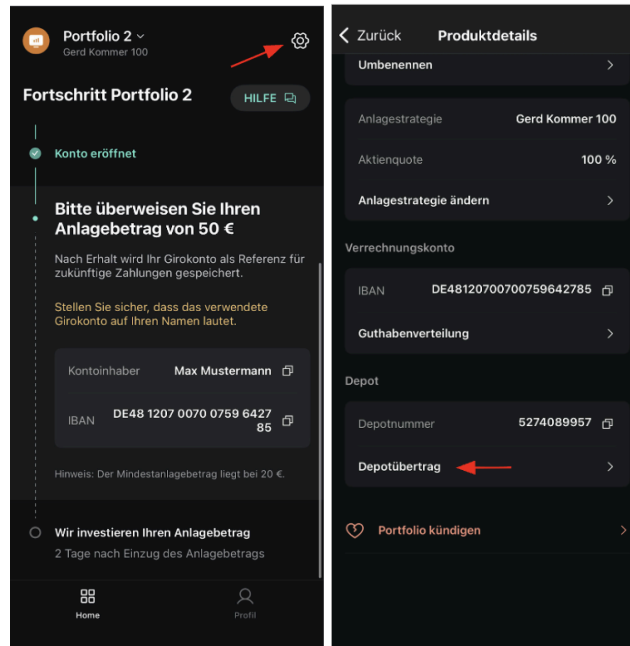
Portfolio 2
Gerd Kommer 100

Fortschritt Portfolio 2

HILFE

Konto eröffnet

Bitte überweisen Sie Ihren Anlagebetrag von 50 €

Nach Erhalt wird Ihr Girokonto als Referenz für zukünftige Zahlungen gespeichert.

Stellen Sie sicher, dass das verwendete Girokonto auf Ihren Namen lautet.

| Kontoinhaber | Max Mustermann |
|---|---|
| IBAN | DE48 1207 0070 0759 6427 85 |

Hinweis: Der Mindestanlagebetrag liegt bei 20 €.

Wir investieren Ihren Anlagebetrag

2 Tage nach Einzug des Anlagebetrags

Home

Profil

Zurück

Produktdetails

Umbenennen

| Anlagestrategie | Gerd Kommer 100 |
|---|---|
| Aktienquote | 100 % |

Anlagestrategie ändern

Verrechnungskonto

| IBAN | DE48120700700759642785 |
|---|---|

Guthabenverteilung

Depot

| Depotnummer | 5274089957 |
|---|---|

Depotübertrag

Portfolio kündigen